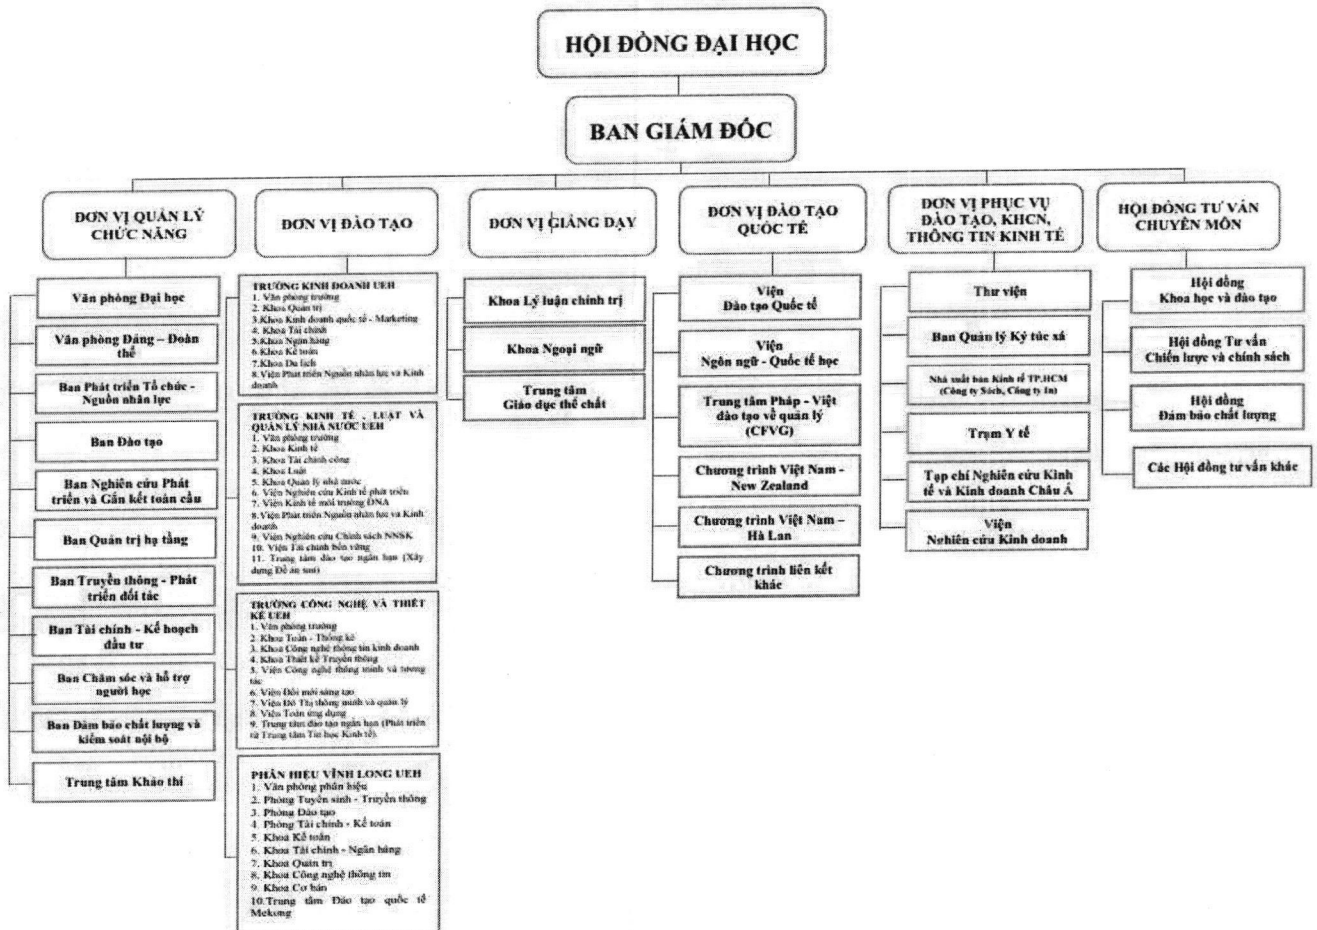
HỘI ĐỒNG ĐẠI HỌC

BAN GIÁM ĐỐC

ĐƠN VỊ QUẢN LÝ CHỨC NĂNG

Văn phòng Đại học

Văn phòng Đảng – Đoàn thể

Ban Phát triển Tổ chức - Nguồn nhân lực

Ban Đào tạo

Ban Nghiên cứu Phát triển và Gắn kết toàn cầu

Ban Quản trị hạ tầng

Ban Truyền thông - Phát triển đối tác

Ban Tài chính - Kế hoạch đầu tư

Ban Chăm sóc và hỗ trợ người học

Ban Đảm bảo chất lượng và kiểm soát nội bộ

Trung tâm Khảo thí

ĐƠN VỊ ĐÀO TẠO

TRƯỜNG KINH DOANH UEH
1. Văn phòng trường
2. Khoa Quản trị
3. Khoa Kinh doanh quốc tế - Marketing
4. Khoa Tài chính
5. Khoa Ngân hàng
6. Khoa Kế toán
7. Khoa Du lịch
8. Viện Phát triển Nguồn nhân lực và Kinh doanh

TRƯỜNG KINH TẾ, LUẬT VÀ QUẢN LÝ NHÀ NƯỚC UEH
1. Văn phòng trường
2. Khoa Kinh tế
3. Khoa Tài chính công
4. Khoa Luật
5. Khoa Quản lý nhà nước
6. Viện Nghiên cứu Kinh tế phát triển
7. Viện Kinh tế môi trường ĐNA
8. Viện Phát triển Nguồn nhân lực và Kinh doanh
9. Viện Nghiên cứu Chính sách NNSK
10. Viện Tài chính bền vững
11. Trung tâm đào tạo ngắn hạn (Xây dựng Đề án mới)

TRƯỜNG CÔNG NGHỆ VÀ THIẾT KẾ UEH
1. Văn phòng trường
2. Khoa Toán - Thống kê
3. Khoa Công nghệ thông tin kinh doanh
4. Khoa Thiết kế Truyền thông
5. Viện Công nghệ thông minh và tương tác
6. Viện Đổi mới sáng tạo
7. Viện Đô Thị thông minh và quản lý
8. Viện Toán ứng dụng
9. Trung tâm đào tạo ngắn hạn (Phát triển từ Trung tâm Tin học Kinh tế)

PHÂN HIỆU VĨNH LONG UEH
1. Văn phòng phân hiệu
2. Phòng Tuyển sinh - Truyền thông
3. Phòng Đào tạo
4. Phòng Tài chính - Kế toán
5. Khoa Kế toán
6. Khoa Tài chính - Ngân hàng
7. Khoa Quản trị
8. Khoa Công nghệ thông tin
9. Khoa Cơ bản
10. Trung tâm Đào tạo quốc tế Mekong

ĐƠN VỊ GIẢNG DẠY

Khoa Lý luận chính trị

Khoa Ngoại ngữ

Trung tâm Giáo dục thể chất

ĐƠN VỊ ĐÀO TẠO QUỐC TẾ

Viện Đào tạo Quốc tế

Viện Ngôn ngữ - Quốc tế học

Trung tâm Pháp - Việt đào tạo về quản lý (CFVG)

Chương trình Việt Nam - New Zealand

Chương trình Việt Nam – Hà Lan

Chương trình liên kết khác

ĐƠN VỊ PHỤC VỤ ĐÀO TẠO, KHCN, THÔNG TIN KINH TẾ

Thư viện

Ban Quản lý Ký túc xá

Nhà xuất bản Kinh tế TP.HCM (Công ty Sách, Công ty In)

Trạm Y tế

Tạp chí Nghiên cứu Kinh tế và Kinh doanh Châu Á

Viện Nghiên cứu Kinh doanh

HỘI ĐỒNG TƯ VẤN CHUYÊN MÔN

Hội đồng Khoa học và đào tạo

Hội đồng Tư vấn Chiến lược và chính sách

Hội đồng Đảm bảo chất lượng

Các Hội đồng tư vấn khác